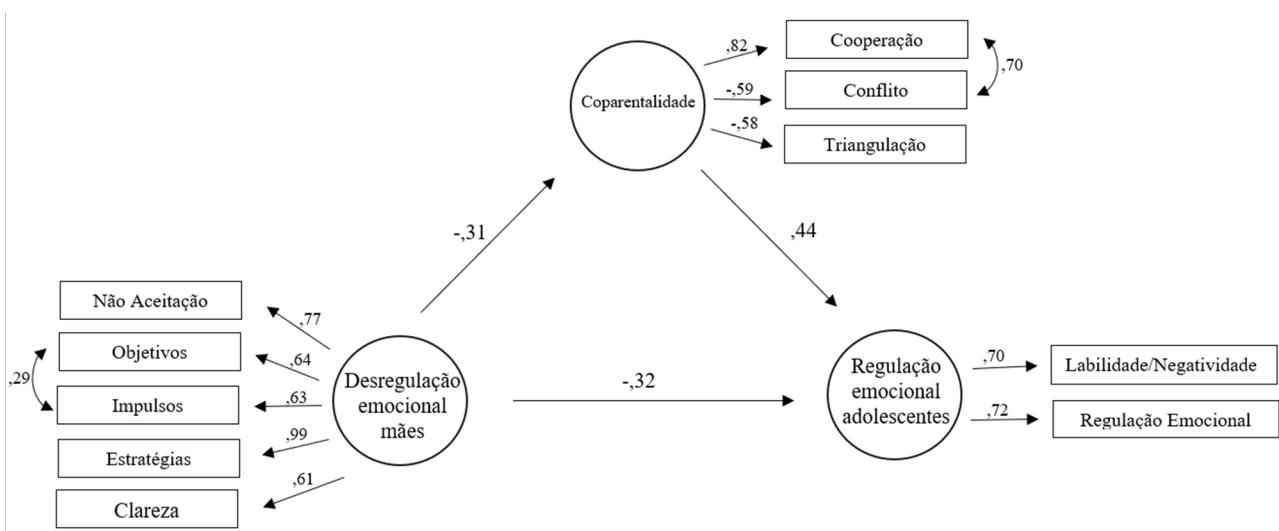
Coparentalidade

,82
Cooperação
-,59
Conflito
,70
-,58
Triangulação

-,31

,44

Não Aceitação
,77
Objetivos
,64
,29
Impulsos
,63
Estratégias
,99
Clareza
,61

Desregulação emocional mães

-,32

Regulação emocional adolescentes

,70
Labilidade/Negatividade
,72
Regulação Emocional